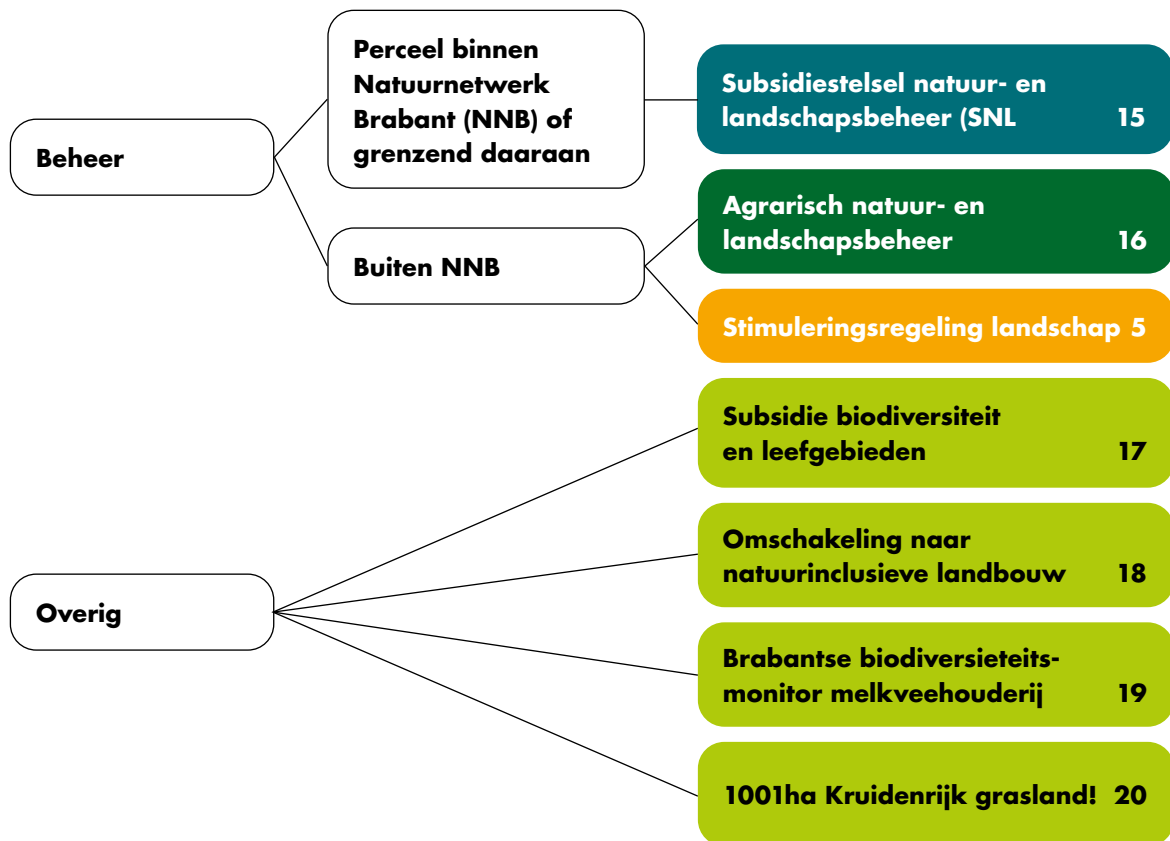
Beheer

Perceel binnen Natuurnetwerk Brabant (NNB) of grenzend daaraan

Subsidiestelsel natuur- en landschapsbeheer (SNL 15

Buiten NNB

Agrarisch natuur- en landschapsbeheer 16

Stimuleringsregeling landschap 5

Overig

Subsidie biodiversiteit en leefgebieden 17

Omschakeling naar natuurinclusieve landbouw 18

Brabantse biodiversieteitsmonitor melkveehouderij 19

1001ha Kruidenrijk grasland! 20